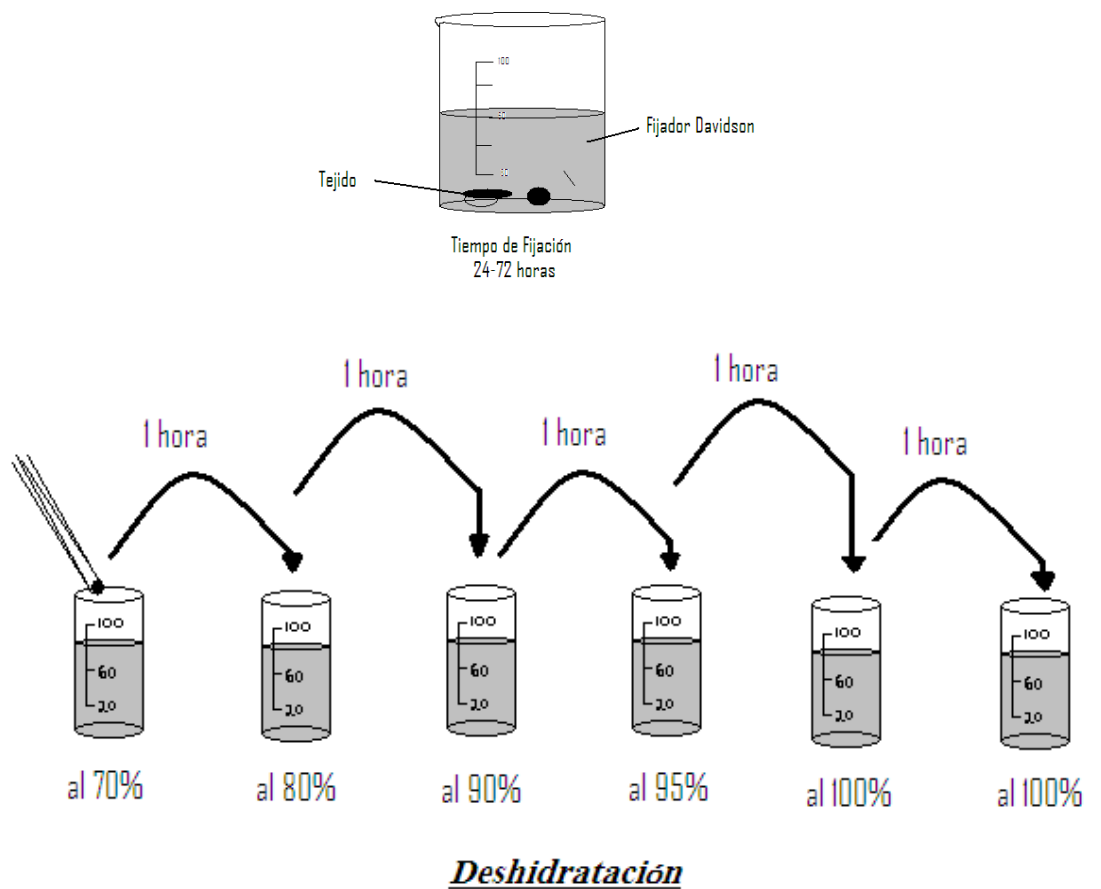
100
50
10
Fijador Davidson
Tejido
Tiempo de Fijación
24-72 horas

1 hora
1 hora
1 hora
1 hora
1 hora

100
60
20
al 70%

100
60
20
al 80%

100
60
20
al 90%

100
60
20
al 95%

100
60
20
al 100%

100
60
20
al 100%

Deshidratación